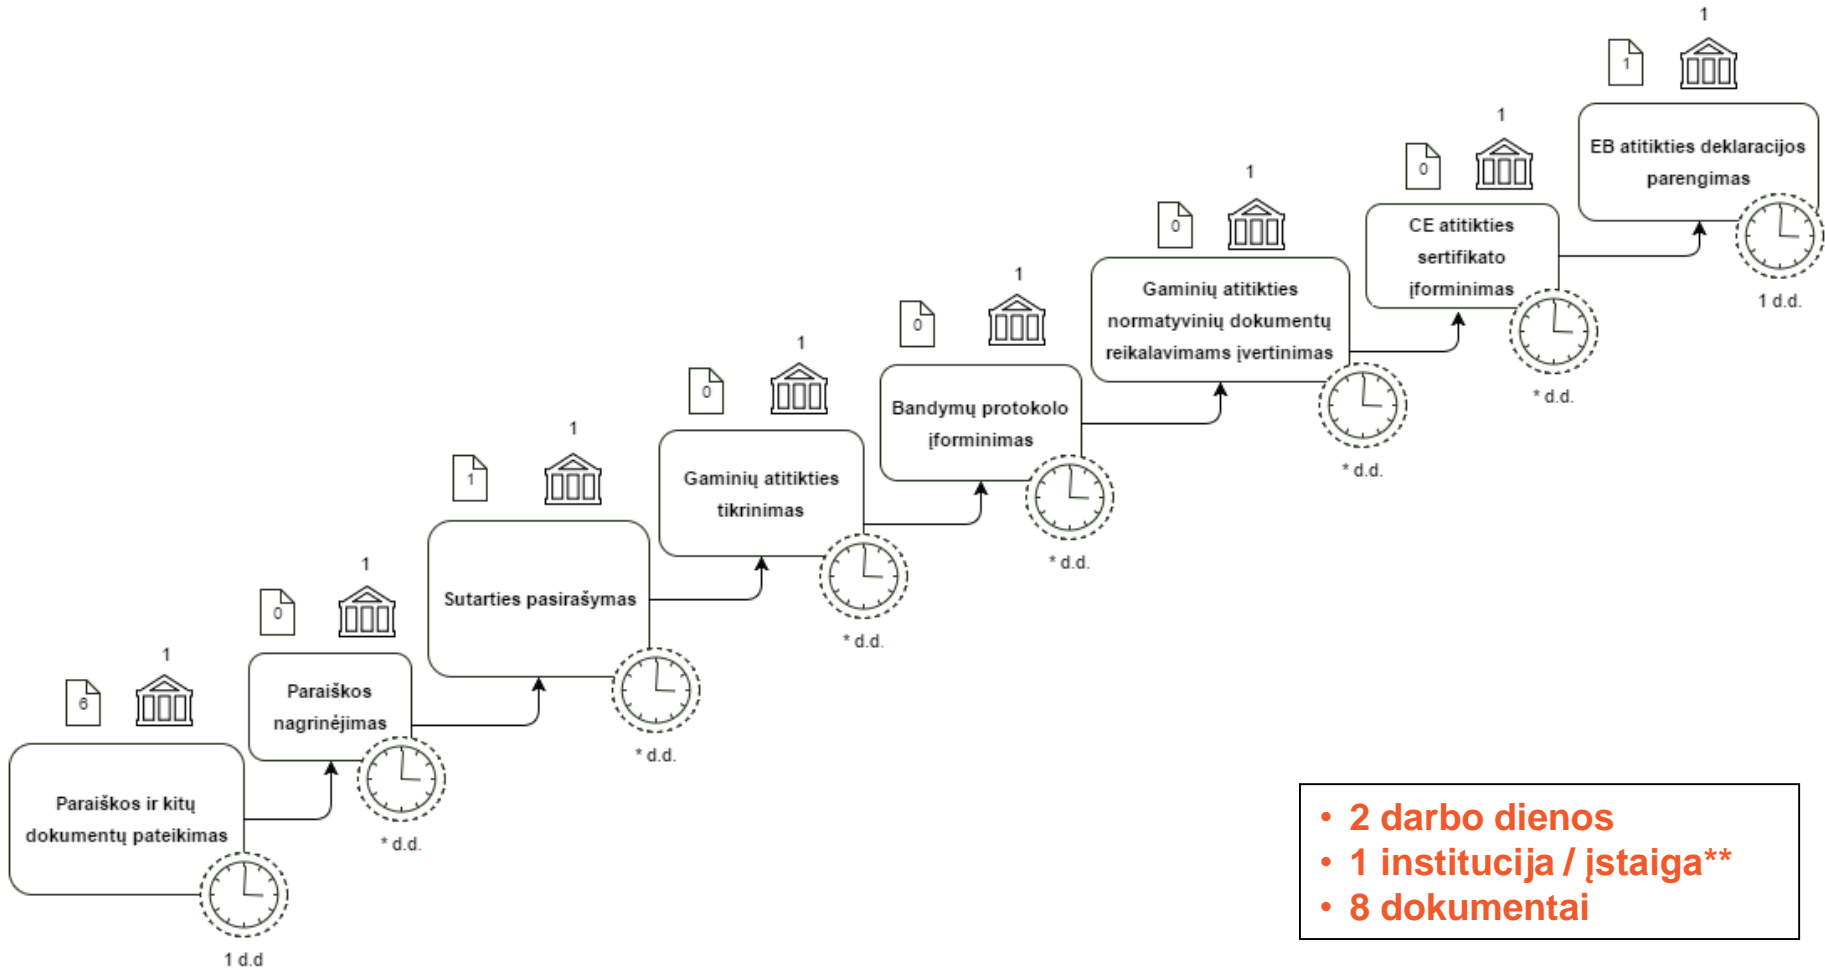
6
1
Paraiškos ir kitų dokumentų pateikimas
1 d.d

0
1
Paraiškos nagrinėjimas
* d.d.

1
1
Sutarties pasirašymas
* d.d.

0
1
Gaminių atitikties tikrinimas
* d.d.

0
1
Bandymų protokolo įforminimas
* d.d.

0
1
Gaminių atitikties normatyvinių dokumentų reikalavimams įvertinimas
* d.d.

0
1
CE atitikties sertifikato įforminimas
* d.d.

1
1
EB atitikties deklaracijos parengimas
1 d.d.

• 2 darbo dienos
• 1 institucija / įstaiga**
• 8 dokumentai